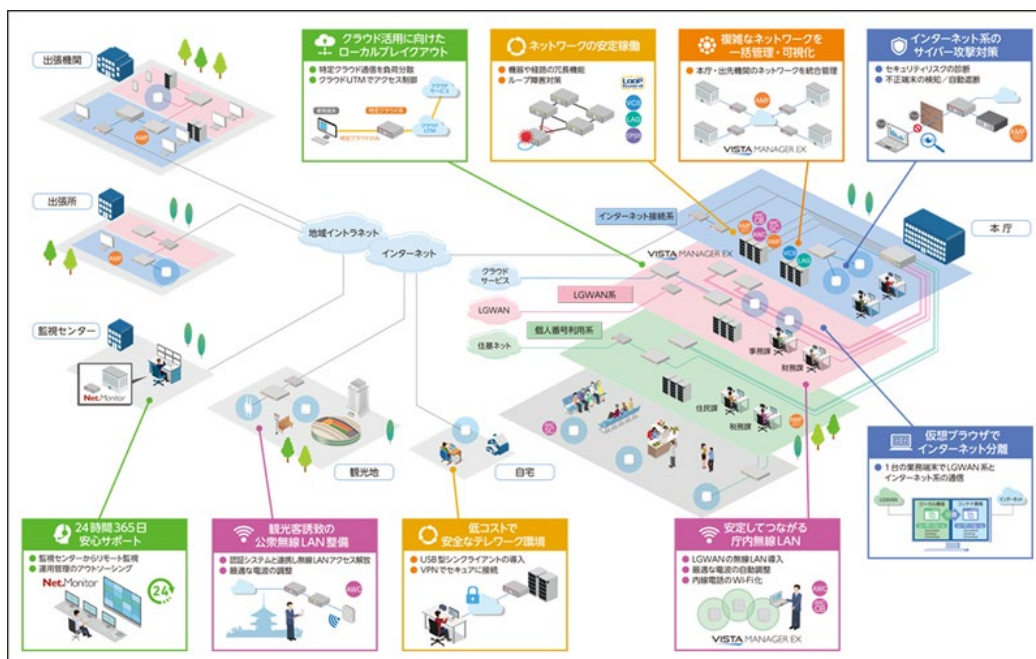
出張機関

出張所

監視センター

Net.Monitor

クラウド活用に向けたローカルブレイクアウト

● 特定クラウド通信を負荷分散
● クラウドUTMでアクセス制御

ネットワークの安定稼働

● 機器や経路の冗長機能
● ループ障害対策

VCS
LAG
EPS

複雑なネットワークを一括管理・可視化

● 本庁・出先機関のネットワークを統合管理

AMF

VISTA MANAGER EX

インターネット系のサイバー攻撃対策

● セキュリティリスクの診断
● 不正端末の検知／自動遮断

AMF

インターネット接続系

本庁

地域イントラネット

インターネット

クラウドサービス

LGWAN

LGWAN系

住基ネット

個人番号利用系

VISTA MANAGER EX

事務課

財務課

住民課

税務課

観光地

自宅

仮想ブラウザでインターネット分離

● 1台の業務端末でLGWAN系とインターネット系の通信

LGWAN

インターネット

24時間365日安心サポート

● 監視センターからリモート監視
● 運用管理のアウトソーシング

Net.Monitor

24

観光客誘致の公衆無線LAN整備

● 認証システムと連携し無線LANアクセス解放
● 最適な電波の調整

AWC

低コストで安全なテレワーク環境

● USB型シンクライアントの導入
● VPNでセキュアに接続

安定してつながる庁内無線LAN

● LGWANの無線LAN導入
● 最適な電波の自動調整
● 内線電話のWi-Fi化

AWC

VISTA MANAGER EX